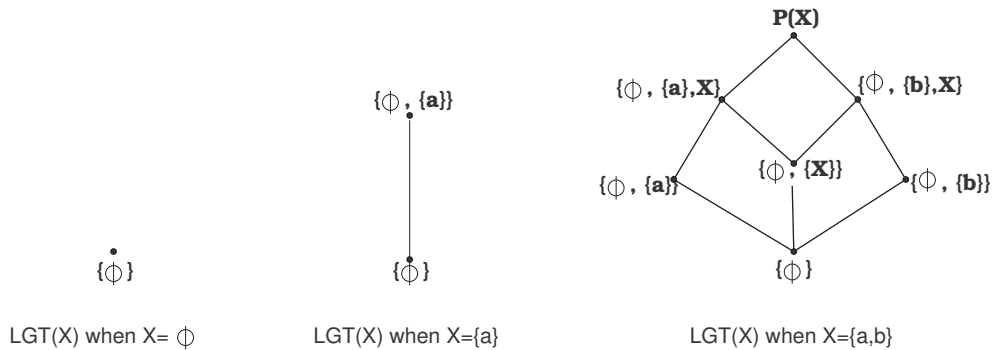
$\{\phi\}$

LGT(X) when X= $\phi$

$\{\phi, \{a\}\}$

$\{\phi\}$

LGT(X) when X={a}

$P(X)$

$\{\phi, \{a\}, X\}$

$\{\phi, \{b\}, X\}$

$\{\phi, \{X\}\}$

$\{\phi, \{a\}\}$

$\{\phi, \{b\}\}$

$\{\phi\}$

LGT(X) when X={a,b}